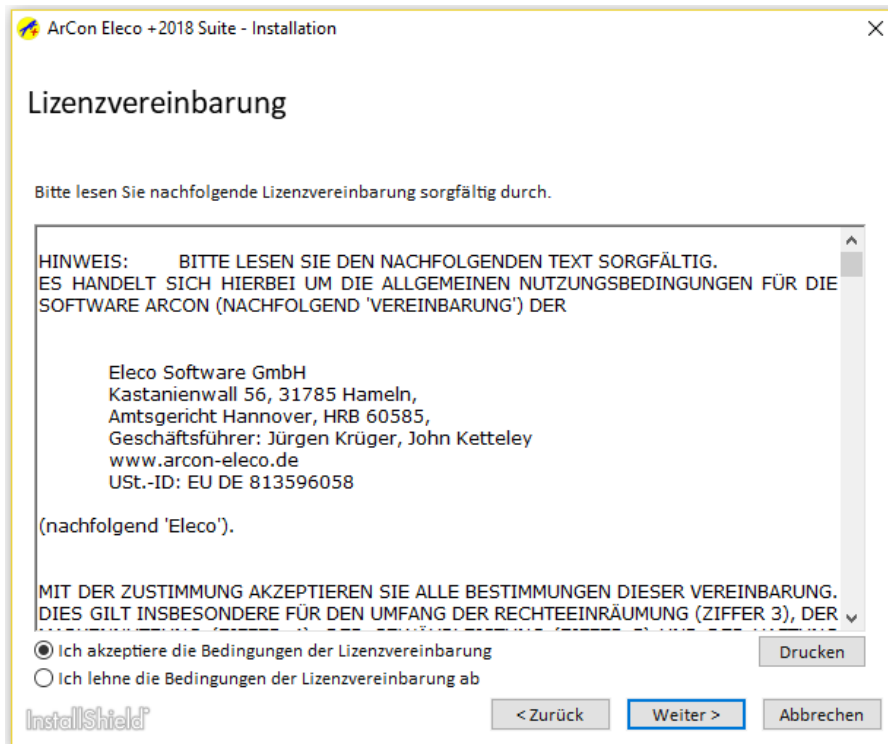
ArCon Eleco +2018 Suite - Installation

Lizenzvereinbarung

Bitte lesen Sie nachfolgende Lizenzvereinbarung sorgfältig durch.

HINWEIS: BITTE LESEN SIE DEN NACHFOLGENDEN TEXT SORGFÄLTIG. ES HANDELT SICH HIERBEI UM DIE ALLGEMEINEN NUTZUNGSBEDINGUNGEN FÜR DIE SOFTWARE ARCON (NACHFOLGEND 'VEREINBARUNG') DER

Eleco Software GmbH
Kastanienwall 56, 31785 Hameln,
Amtsgericht Hannover, HRB 60585,
Geschäftsführer: Jürgen Krüger, John Ketteley
www.arcon-eleco.de
USt.-ID: EU DE 813596058

(nachfolgend 'Eleco').

MIT DER ZUSTIMMUNG AKZEPTIEREN SIE ALLE BESTIMMUNGEN DIESER VEREINBARUNG. DIES GILT INSBESONDERE FÜR DEN UMFANG DER RECHTEEINRÄUMUNG (ZIFFER 3), DER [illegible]

Ich akzeptiere die Bedingungen der Lizenzvereinbarung
Ich lehne die Bedingungen der Lizenzvereinbarung ab

Drucken

InstallShield

< Zurück
Weiter >
Abbrechen